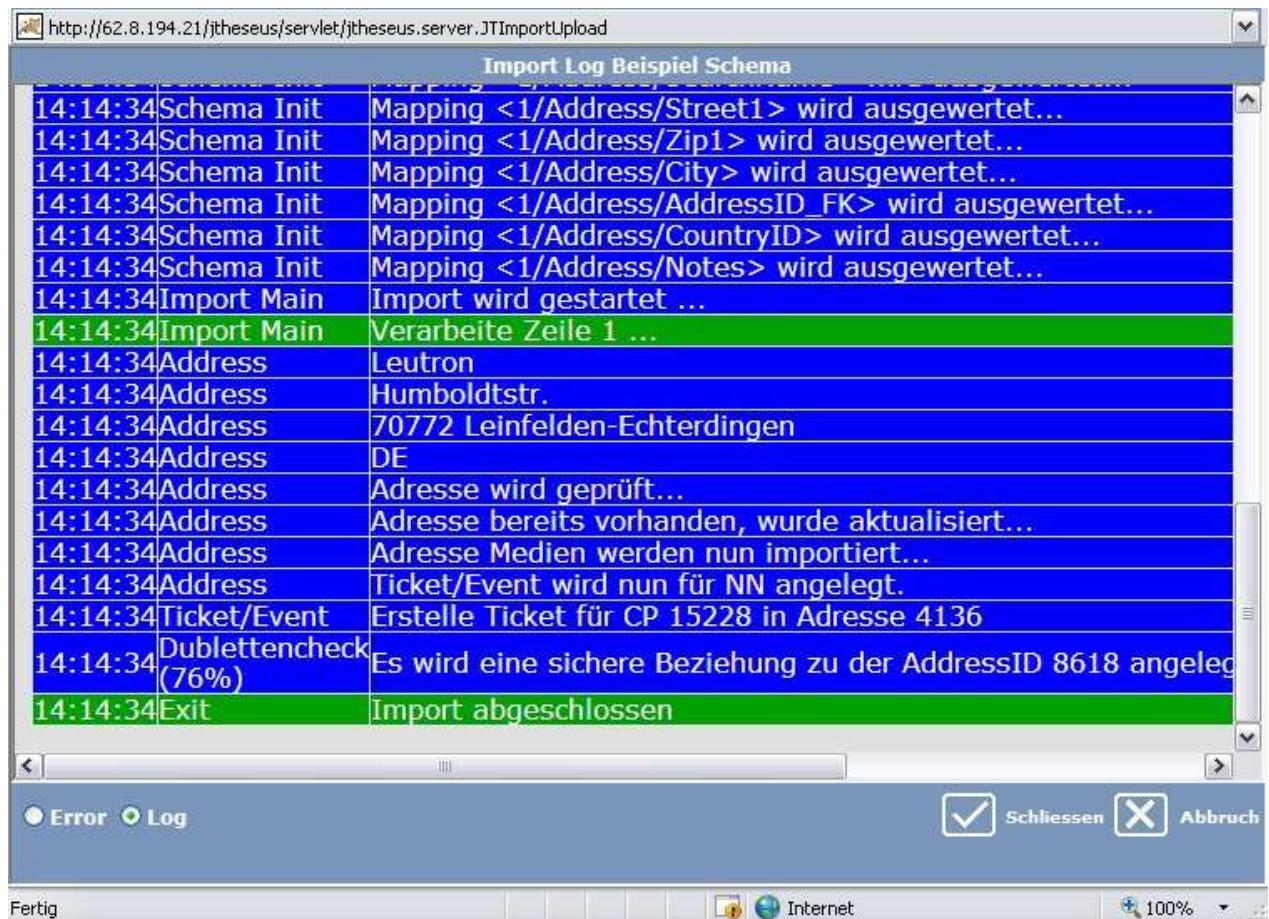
http://62.8.194.21/jtheseus/servlet/jtheseus.server.JTImportUpload

Import Log Beispiel Schema

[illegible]

| | | |
|---|---|---|
| 14:14:34 | Schema Init | Mapping <1/Address/Street1> wird ausgewertet... |
| 14:14:34 | Schema Init | Mapping <1/Address/Zip1> wird ausgewertet... |
| 14:14:34 | Schema Init | Mapping <1/Address/City> wird ausgewertet... |
| 14:14:34 | Schema Init | Mapping <1/Address/AddressID_FK> wird ausgewertet... |
| 14:14:34 | Schema Init | Mapping <1/Address/CountryID> wird ausgewertet... |
| 14:14:34 | Schema Init | Mapping <1/Address/Notes> wird ausgewertet... |
| 14:14:34 | Import Main | Import wird gestartet ... |
| 14:14:34 | Import Main | Verarbeite Zeile 1 ... |
| 14:14:34 | Address | Leutron |
| 14:14:34 | Address | Humboldtstr. |
| 14:14:34 | Address | 70772 Leinfelden-Echterdingen |
| 14:14:34 | Address | DE |
| 14:14:34 | Address | Adresse wird geprüft... |
| 14:14:34 | Address | Adresse bereits vorhanden, wurde aktualisiert... |
| 14:14:34 | Address | Adresse Medien werden nun importiert... |
| 14:14:34 | Address | Ticket/Event wird nun für NN angelegt. |
| 14:14:34 | Ticket/Event | Erstelle Ticket für CP 15228 in Adresse 4136 |
| 14:14:34 | Dublettencheck (76%) | Es wird eine sichere Beziehung zu der AddressID 8618 angeleg |
| 14:14:34 | Exit | Import abgeschlossen |

Error Log

Schliessen Abbruch

Fertig Internet 100%